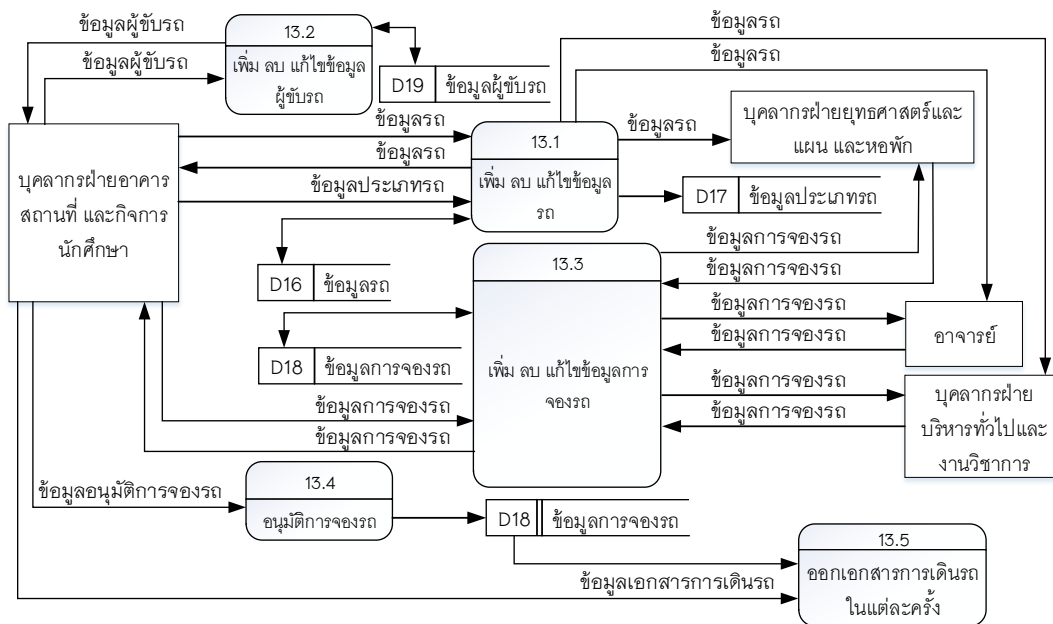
ข้อมูลผู้ขับรถ
13.2
เพิ่ม ลบ แก้ไขข้อมูลผู้ขับรถ
ข้อมูลผู้ขับรถ
D19 ข้อมูลผู้ขับรถ
ข้อมูลรถ
ข้อมูลรถ
บุคลากรฝ่ายอาคาร สถานที่ และกิจการนักศึกษา
ข้อมูลรถ
ข้อมูลรถ
ข้อมูลประเภทรถ
13.1
เพิ่ม ลบ แก้ไขข้อมูลรถ
ข้อมูลรถ
บุคลากรฝ่ายยุทธศาสตร์และแผน และหอพัก
D17 ข้อมูลประเภทรถ
D16 ข้อมูลรถ
D18 ข้อมูลการจองรถ
13.3
เพิ่ม ลบ แก้ไขข้อมูลการจองรถ
ข้อมูลการจองรถ
ข้อมูลการจองรถ
ข้อมูลการจองรถ
ข้อมูลการจองรถ
อาจารย์
ข้อมูลการจองรถ
ข้อมูลการจองรถ
บุคลากรฝ่ายบริหารทั่วไปและงานวิชาการ
ข้อมูลการจองรถ
ข้อมูลการจองรถ
ข้อมูลอนุมัติการจองรถ
13.4
อนุมัติการจองรถ
D18 ข้อมูลการจองรถ
13.5
ออกเอกสารการเดินรถในแต่ละครั้ง
ข้อมูลเอกสารการเดินรถ